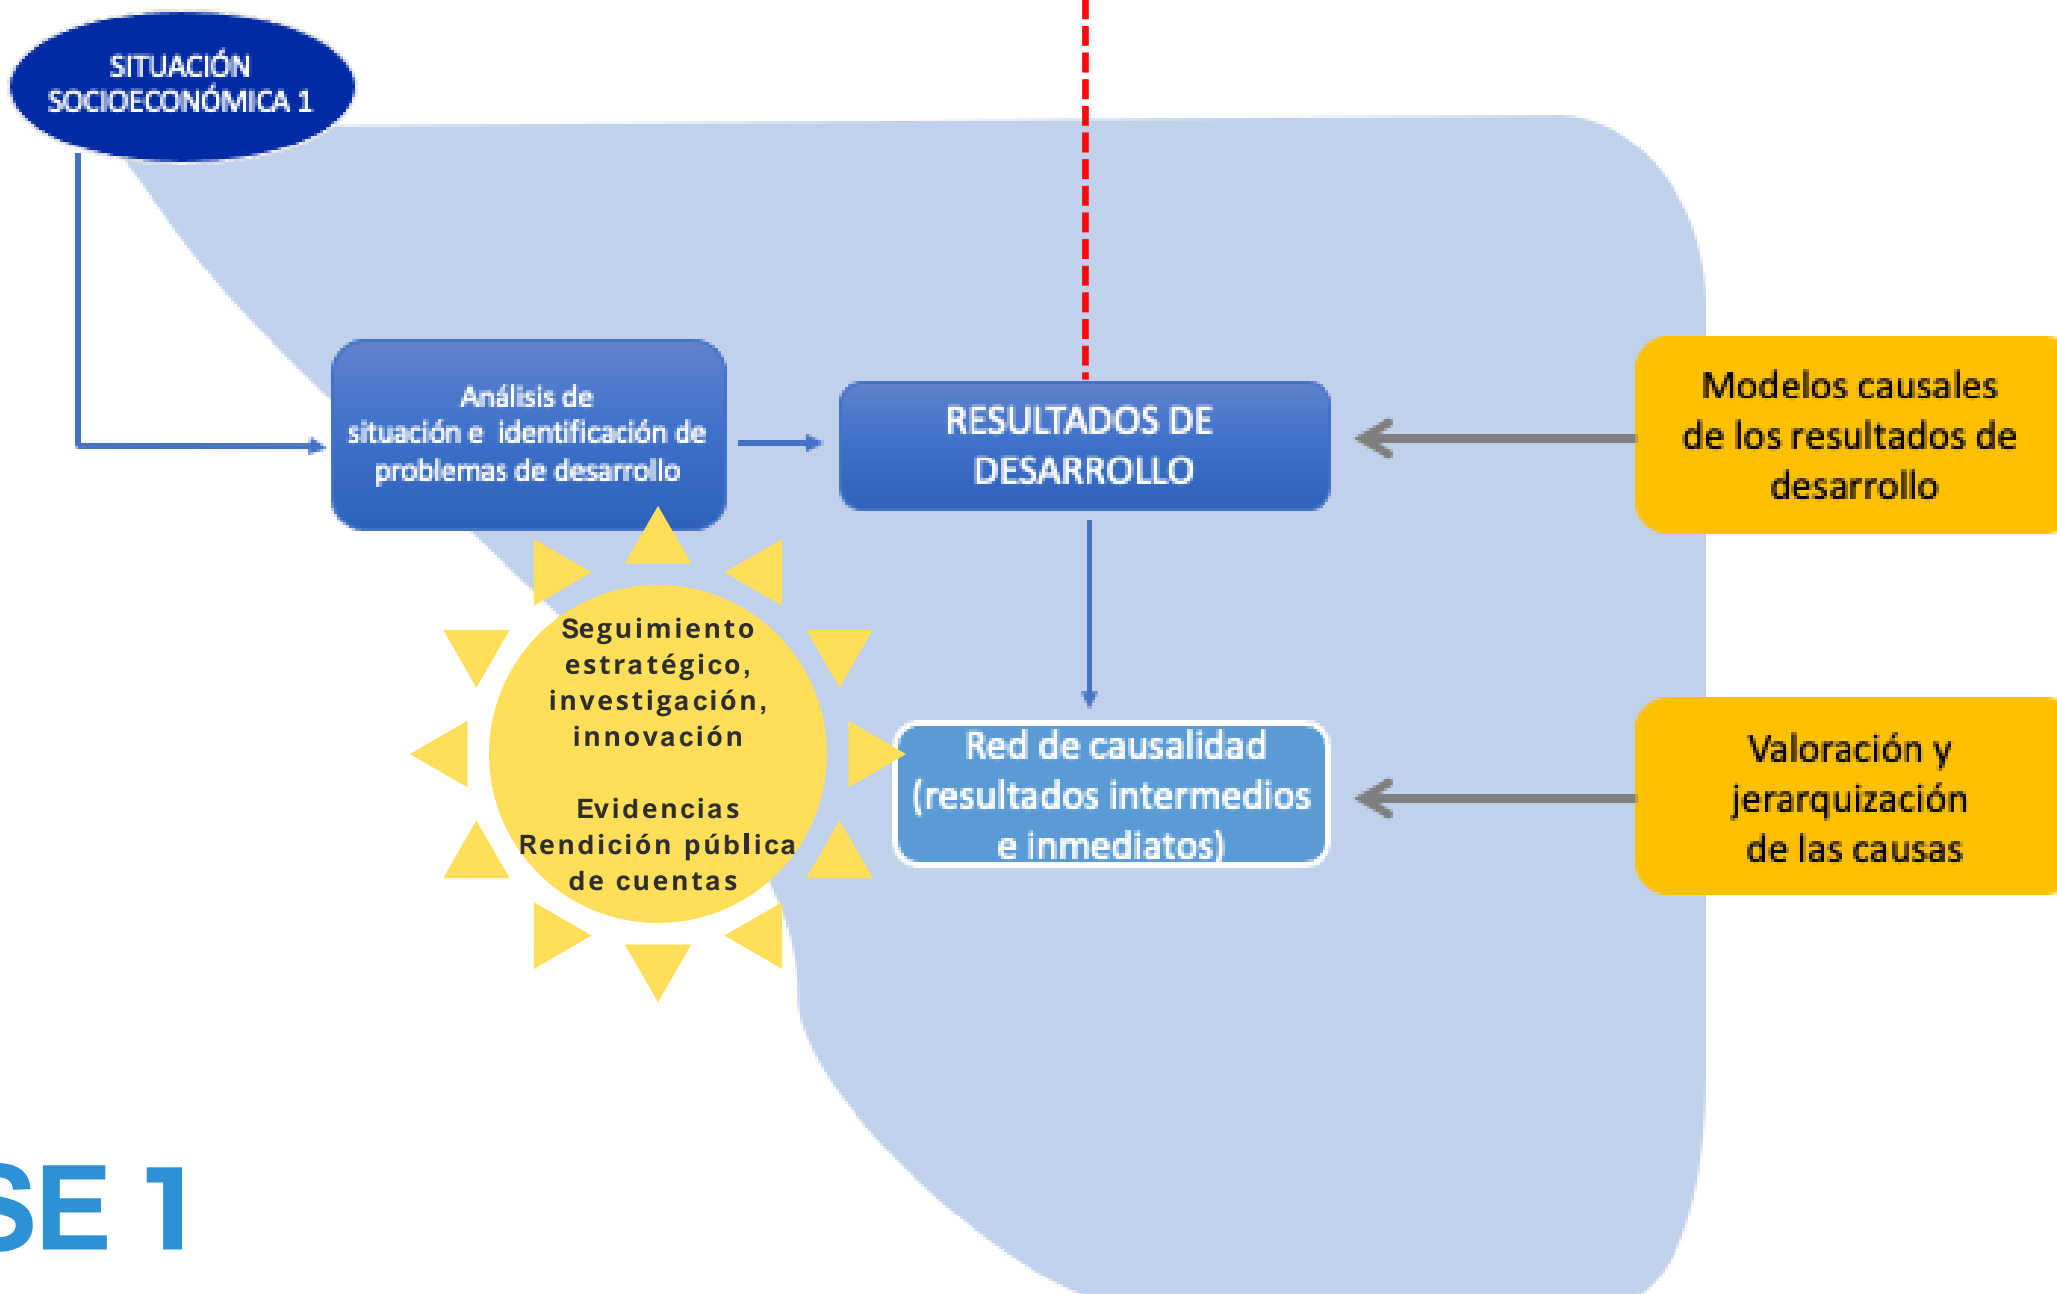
SITUACIÓN SOCIOECONÓMICA 1

Análisis de situación e identificación de problemas de desarrollo

RESULTADOS DE DESARROLLO

Modelos causales de los resultados de desarrollo

Seguimiento estratégico, investigación, innovación

Evidencias Rendición pública de cuentas

Red de causalidad (resultados intermedios e inmediatos)

Valoración y jerarquización de las causas

SE 1